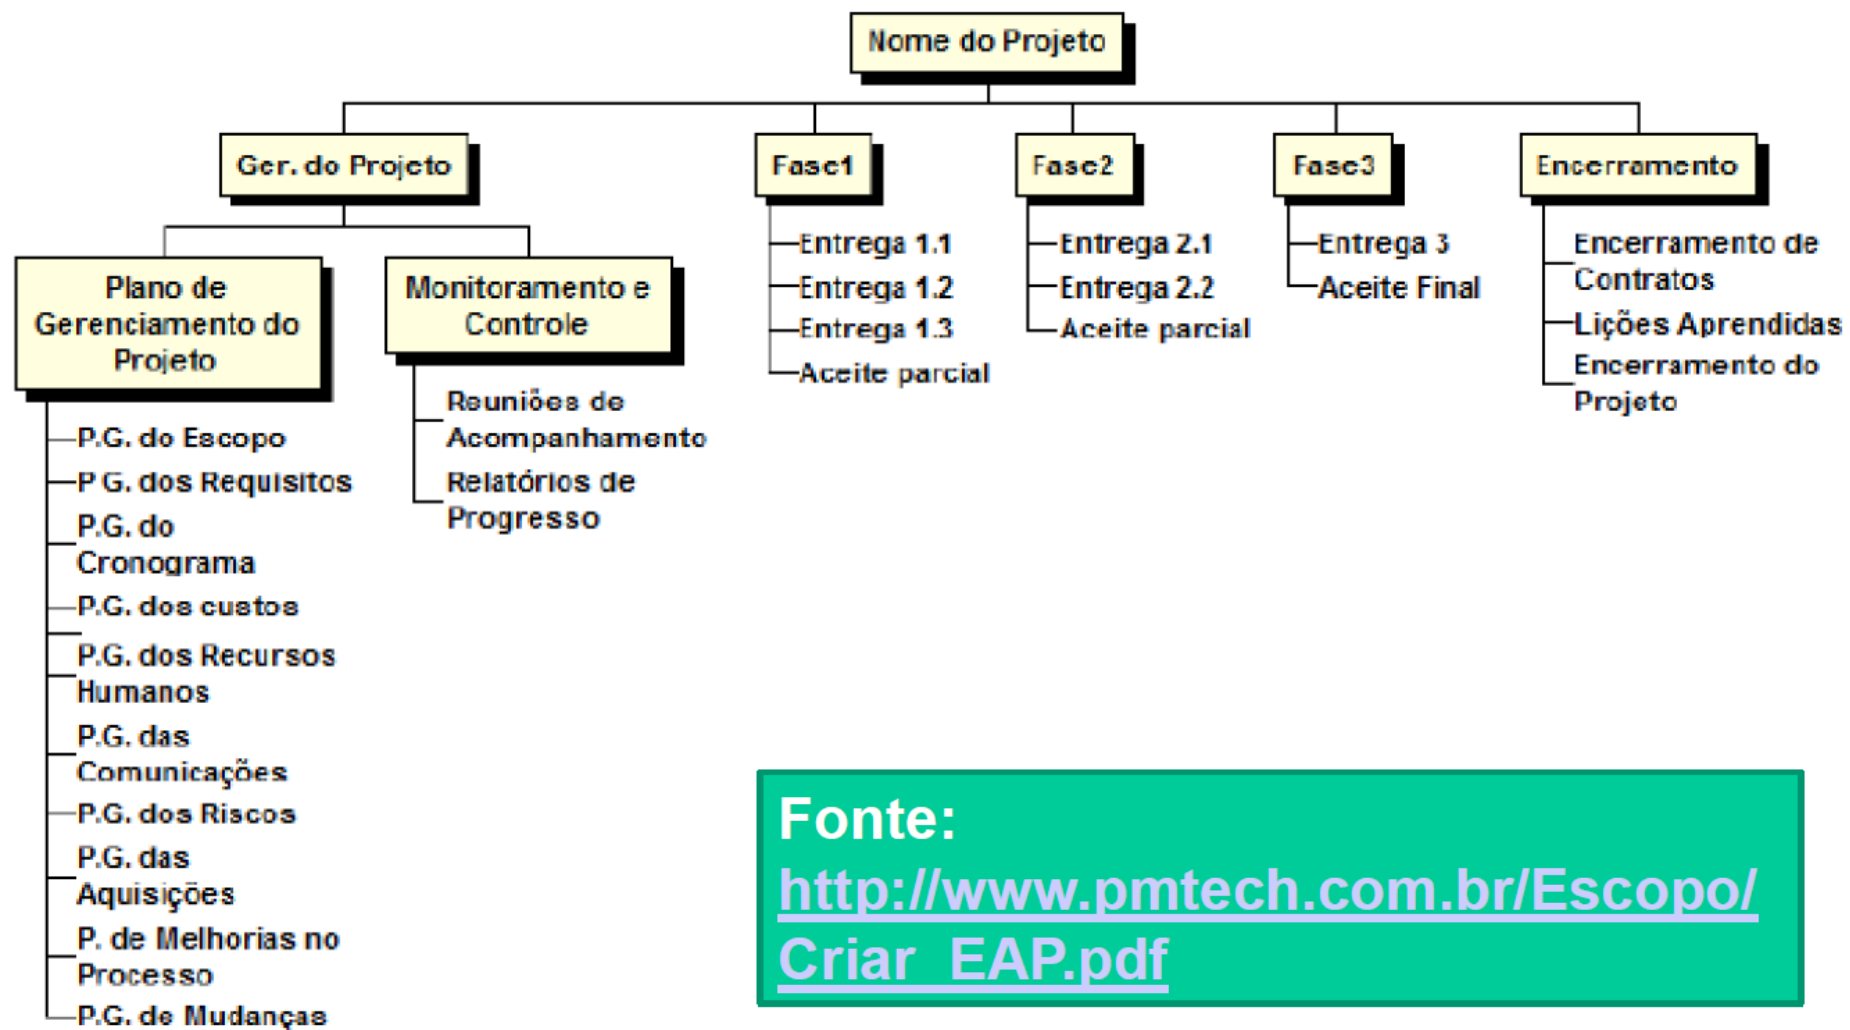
Nome do Projeto

Ger. do Projeto

Plano de Gerenciamento do Projeto

P.G. do Escopo
P G. dos Requisitos
P.G. do Cronograma
P.G. dos custos
P.G. dos Recursos Humanos
P.G. das Comunicações
P.G. dos Riscos
P.G. das Aquisições
P. de Melhorias no Processo
P.G. de Mudanças

Monitoramento e Controle

Reuniões de Acompanhamento
Relatórios de Progresso

Fase1

Entrega 1.1
Entrega 1.2
Entrega 1.3
Aceite parcial

Fase2

Entrega 2.1
Entrega 2.2
Aceite parcial

Fase3

Entrega 3
Aceite Final

Encerramento

Encerramento de Contratos
Lições Aprendidas
Encerramento do Projeto

Fonte: http://www.pmtech.com.br/Escopo/Criar_EAP.pdf